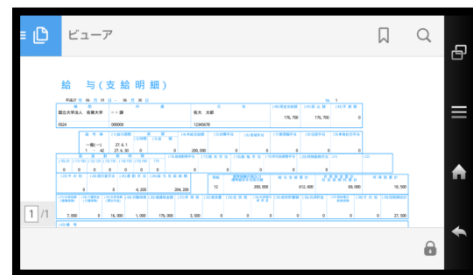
ビューア

給　与（支給明細）

国立大学法人　名古屋大学　　名大　太郎

0024　　100000

176,160　　176,760　　0

一般(一)　27.4.1

2　　　　27.4.30　　0　　200,000　　0　　0　　0

0　　0　　6,200　　206,200

TC　　200,000　　613,000　　69,000　　16,100

7,000　　0　　14,900　　1,900　　176,000　　2,100　　0　　0　　0　　0　　0　　27,100

1 /1